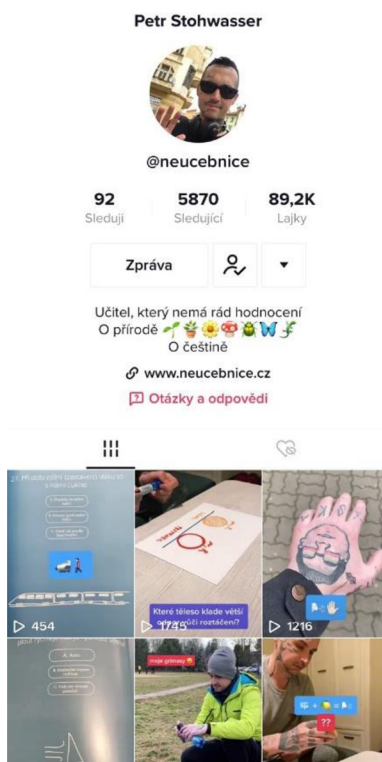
Petr Stohwasser

@neucebnice

92
Sleduji

5870
Sledující

89,2K
Lajky

Zpráva

▾

Učitel, který nemá rád hodnocení
O přírodě 🌱🌵🌻🍄🪲🦋🦎
O češtině

www.neucebnice.cz

Otázky a odpovědi

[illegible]

▷ 454

Které těleso klade větší odpor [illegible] roztáčení?

▷ 1745

▷ 1216

moje grimasy

??